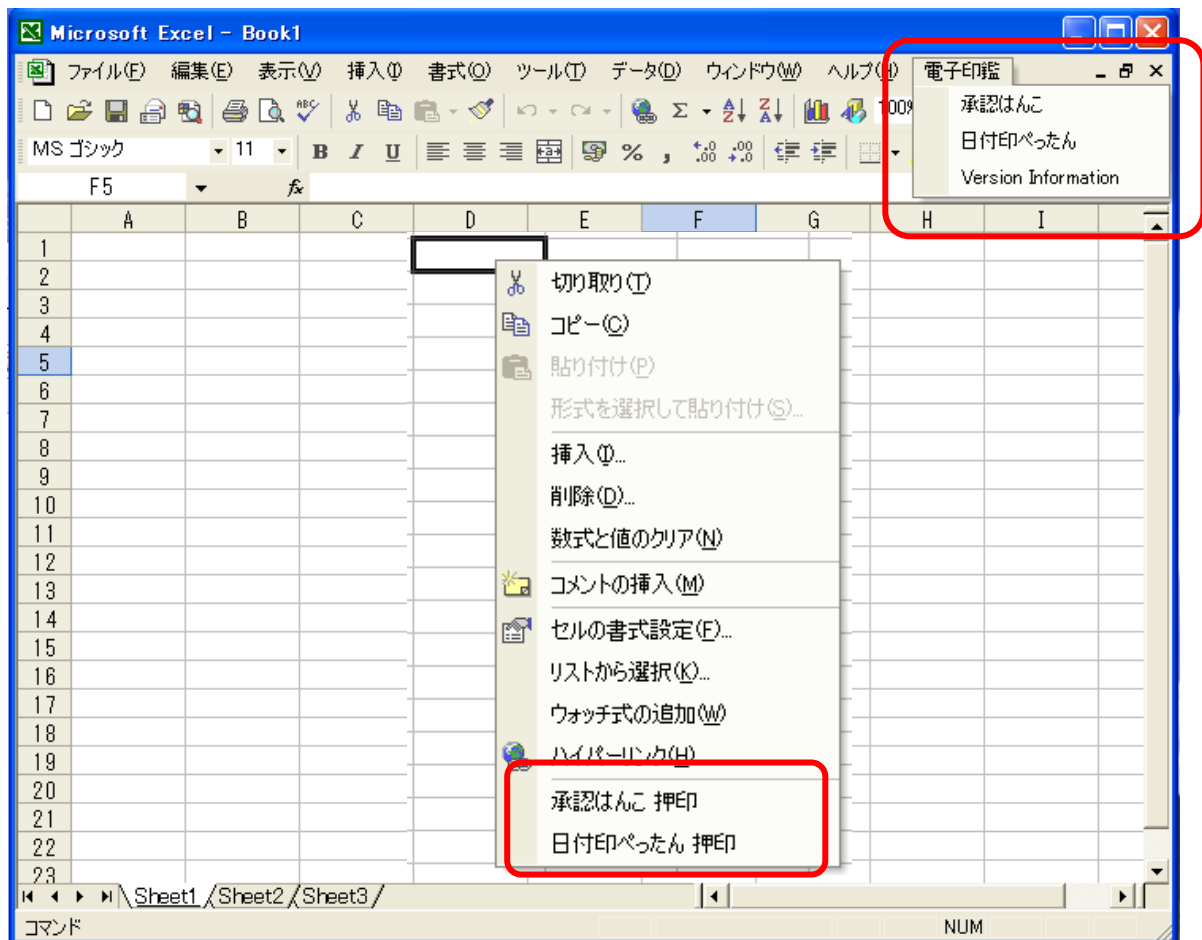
Microsoft Excel - Book1

ファイル(F) 編集(E) 表示(V) 挿入(I) 書式(O) ツール(T) データ(D) ウィンドウ(W) ヘルプ(H) 電子印鑑

承認はんこ
日付印ぺったん
Version Information

100%

MS ゴシック 11 B I U % ,

F5 fx

| | A | B | C | D | E | F | G | H | I |
|---|---|---|---|---|---|---|---|---|---|
| 1 | | | | | | | | | |
| 2 | | | | | | | | | |
| 3 | | | | | | | | | |
| 4 | | | | | | | | | |
| 5 | | | | | | | | | |
| 6 | | | | | | | | | |
| 7 | | | | | | | | | |
| 8 | | | | | | | | | |
| 9 | | | | | | | | | |
| 10 | | | | | | | | | |
| 11 | | | | | | | | | |
| 12 | | | | | | | | | |
| 13 | | | | | | | | | |
| 14 | | | | | | | | | |
| 15 | | | | | | | | | |
| 16 | | | | | | | | | |
| 17 | | | | | | | | | |
| 18 | | | | | | | | | |
| 19 | | | | | | | | | |
| 20 | | | | | | | | | |
| 21 | | | | | | | | | |
| 22 | | | | | | | | | |
| 23 | | | | | | | | | |

切り取り(T)
コピー(C)
貼り付け(P)
形式を選択して貼り付け(S)...
挿入(I)...
削除(D)...
数式と値のクリア(N)
コメントの挿入(M)
セルの書式設定(F)...
リストから選択(K)...
ウォッチ式の追加(W)
ハイパーリンク(H)...
承認はんこ 押印
日付印ぺったん 押印

Sheet1 Sheet2 Sheet3

コマンド NUM